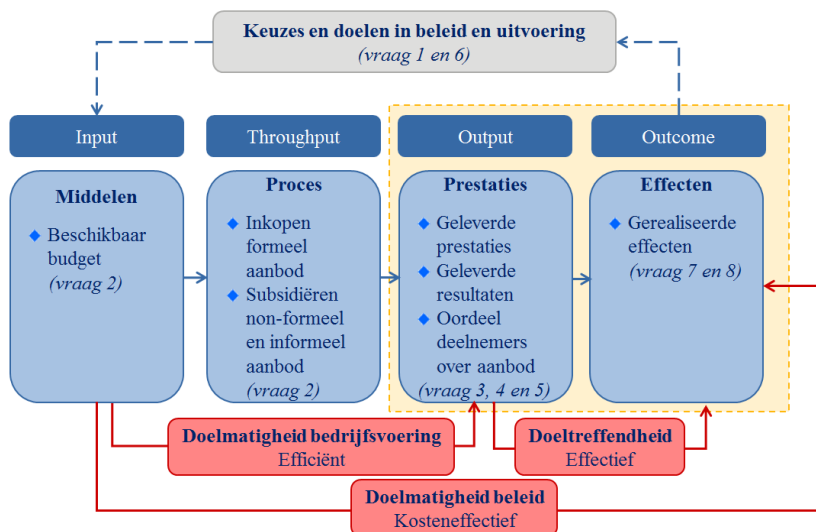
Keuzes en doelen in beleid en uitvoering
(vraag 1 en 6)

Input

Throughput

Output

Outcome

Middelen
◆ Beschikbaar budget (vraag 2)

Proces
◆ Inkopen formeel aanbod
◆ Subsidiëren non-formeel en informeel aanbod (vraag 2)

Prestaties
◆ Geleverde prestaties
◆ Geleverde resultaten
◆ Oordeel deelnemers over aanbod
(vraag 3, 4 en 5)

Effecten
◆ Gerealiseerde effecten (vraag 7 en 8)

Doelmatigheid bedrijfsvoering
Efficiënt

Doeltreffendheid
Effectief

Doelmatigheid beleid
Kosteneffectief